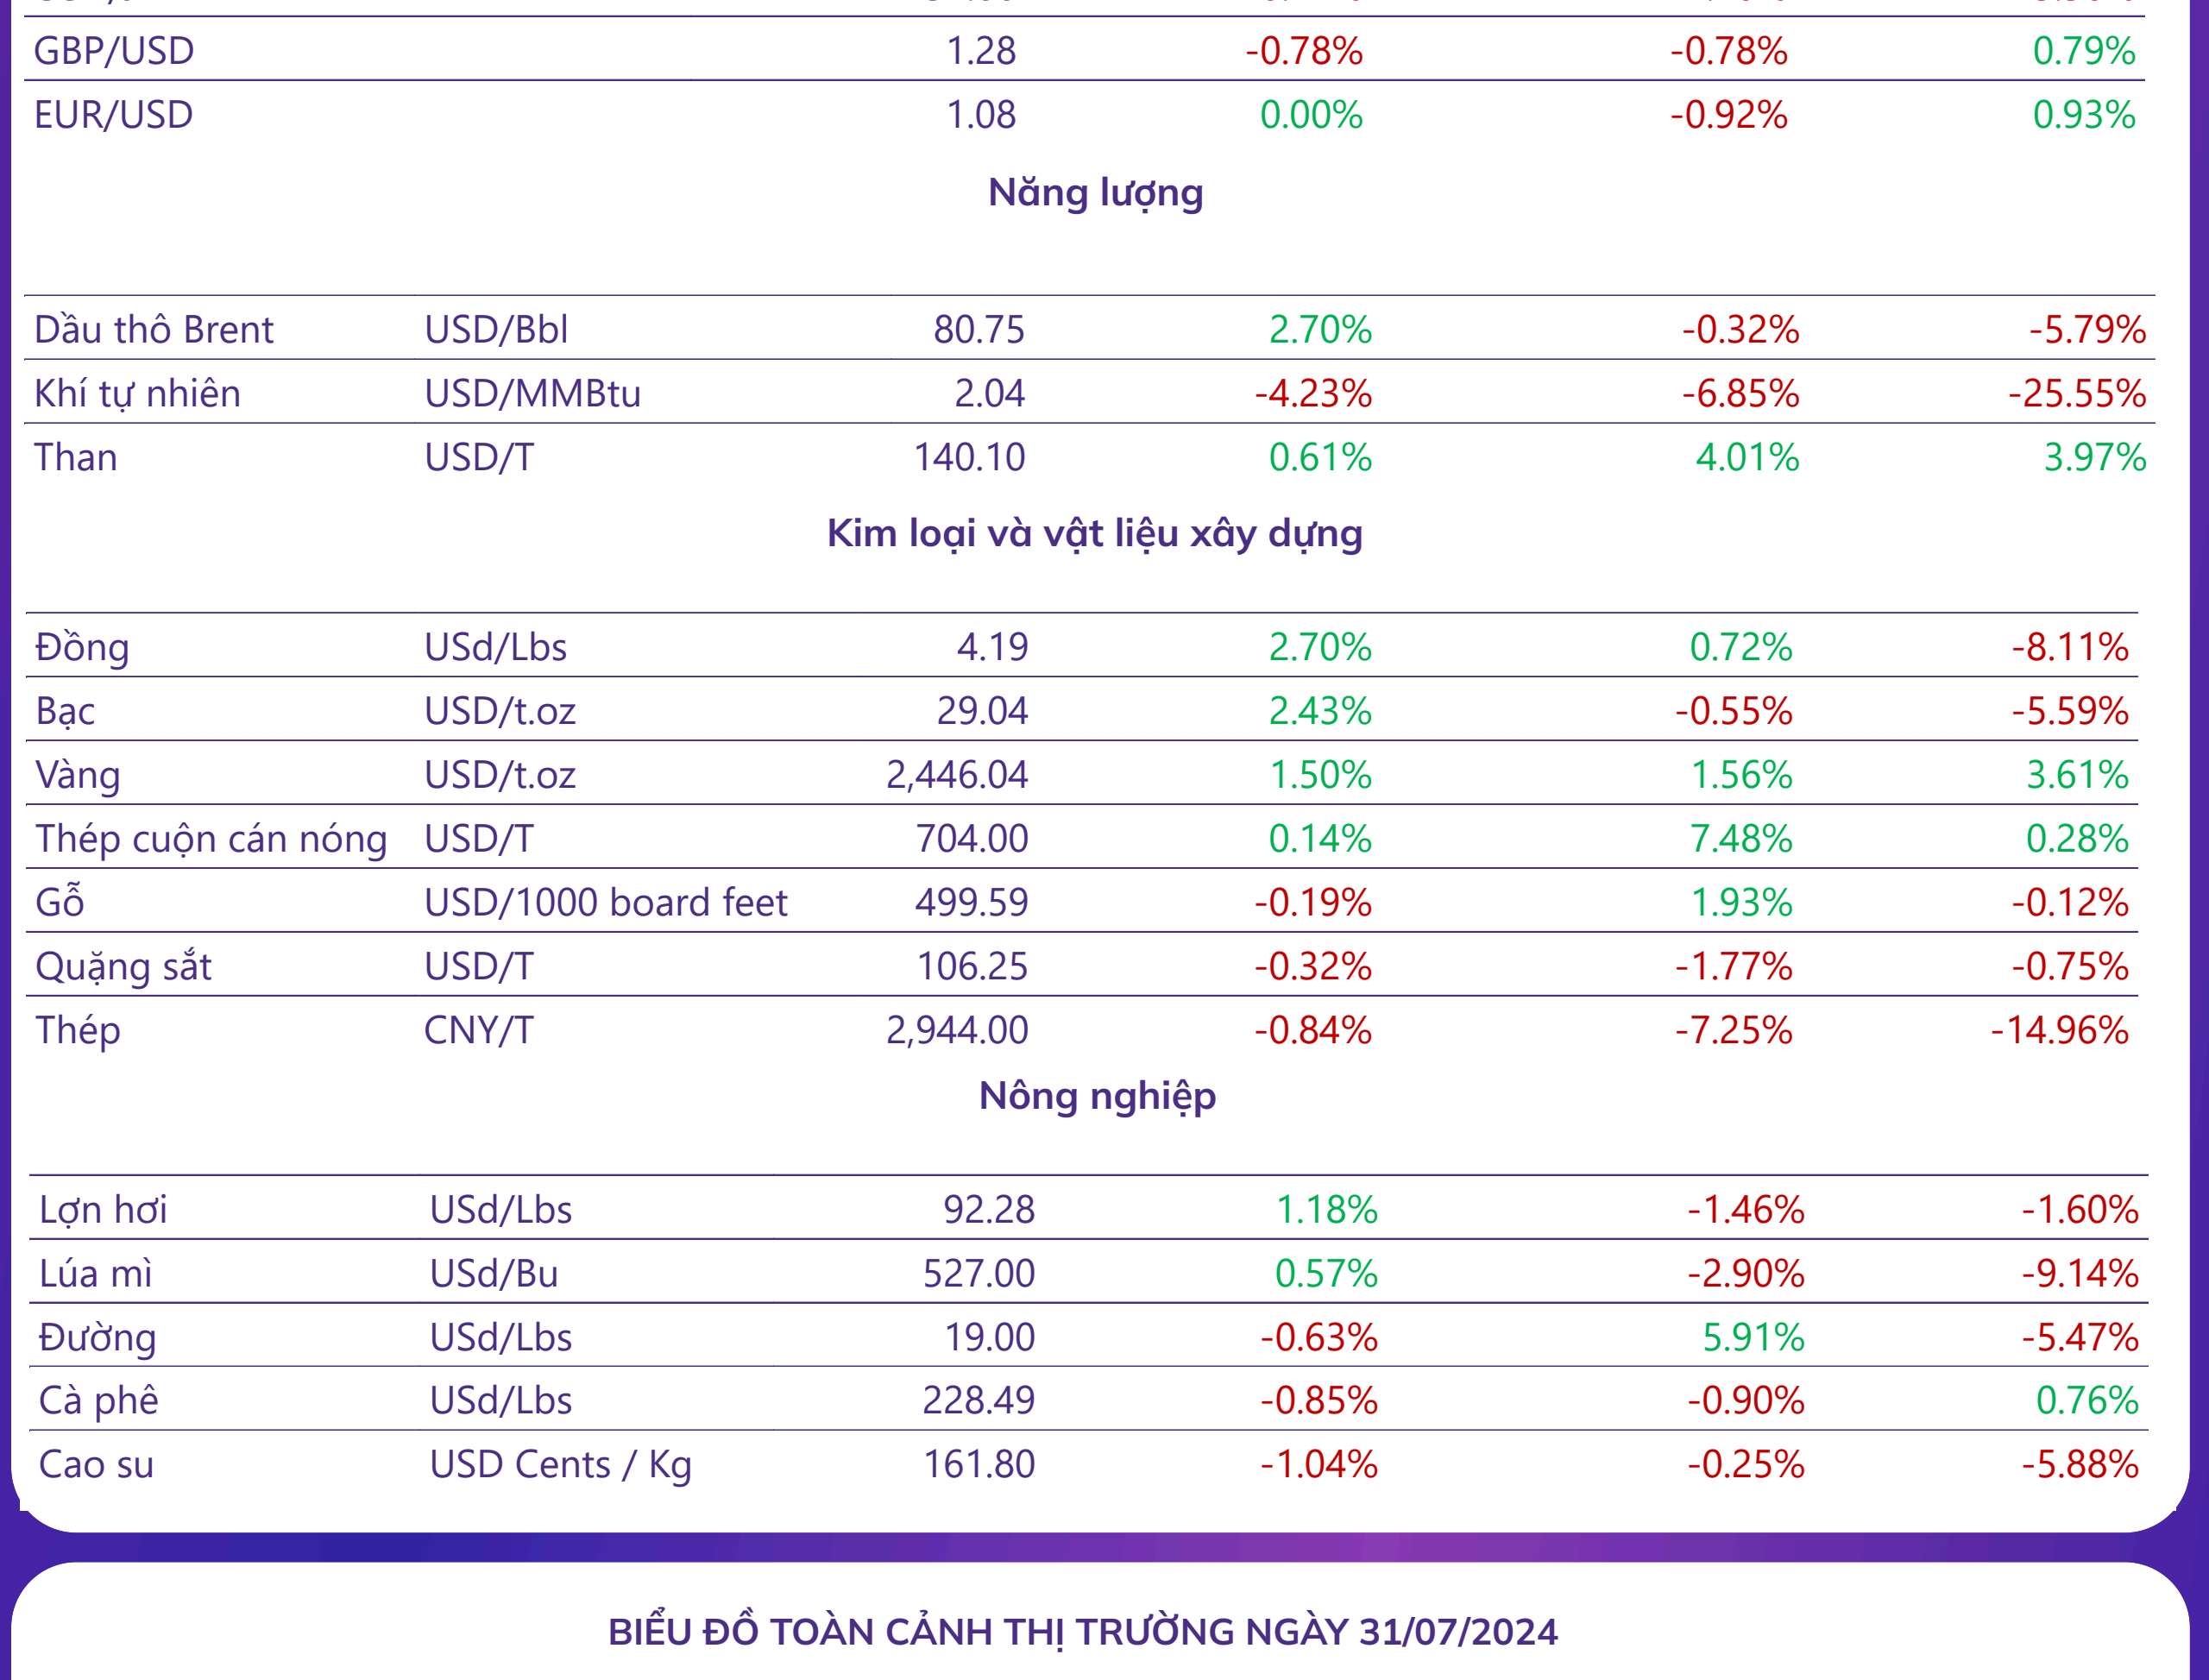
| | | | | | |
|---|---|---|---|---|---|
| GBP/USD | | 1.28 | -0.78% | -0.78% | 0.79% |
| EUR/USD | | 1.08 | 0.00% | -0.92% | 0.93% |

Năng lượng

| | | | | | |
|---|---|---|---|---|---|
| Dầu thô Brent | USD/Bbl | 80.75 | 2.70% | -0.32% | -5.79% |
| Khí tự nhiên | USD/MMBtu | 2.04 | -4.23% | -6.85% | -25.55% |
| Than | USD/T | 140.10 | 0.61% | 4.01% | 3.97% |

Kim loại và vật liệu xây dựng

| | | | | | |
|---|---|---|---|---|---|
| Đồng | USd/Lbs | 4.19 | 2.70% | 0.72% | -8.11% |
| Bạc | USD/t.oz | 29.04 | 2.43% | -0.55% | -5.59% |
| Vàng | USD/t.oz | 2,446.04 | 1.50% | 1.56% | 3.61% |
| Thép cuộn cán nóng | USD/T | 704.00 | 0.14% | 7.48% | 0.28% |
| Gỗ | USD/1000 board feet | 499.59 | -0.19% | 1.93% | -0.12% |
| Quặng sắt | USD/T | 106.25 | -0.32% | -1.77% | -0.75% |
| Thép | CNY/T | 2,944.00 | -0.84% | -7.25% | -14.96% |

Nông nghiệp

| | | | | | |
|---|---|---|---|---|---|
| Lợn hơi | USd/Lbs | 92.28 | 1.18% | -1.46% | -1.60% |
| Lúa mì | USd/Bu | 527.00 | 0.57% | -2.90% | -9.14% |
| Đường | USd/Lbs | 19.00 | -0.63% | 5.91% | -5.47% |
| Cà phê | USd/Lbs | 228.49 | -0.85% | -0.90% | 0.76% |
| Cao su | USD Cents / Kg | 161.80 | -1.04% | -0.25% | -5.88% |

BIỂU ĐỒ TOÀN CẢNH THỊ TRƯỜNG NGÀY 31/07/2024